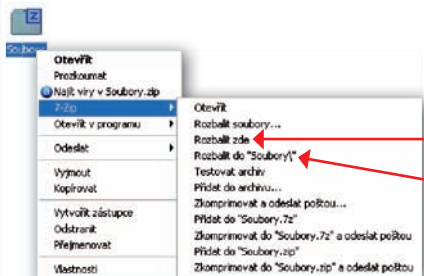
Soubory

Otevřít
Prozkoumat
Najít viry v Soubory.zip
7-Zip
Otevřít v programu
Odeslat
Vyjmout
Kopírovat
Vytvořit zástupce
Odstranit
Přejmenovat
Vlastnosti

Otevřít
Rozbalit soubory...
Rozbalit zde
Rozbalit do "Soubory\"
Testovat archiv
Přidat do archivu...
Zkomprimovat a odeslat poštou...
Přidat do "Soubory.7z"
Zkomprimovat do "Soubory.7z" a odeslat poštou
Přidat do "Soubory.zip"
Zkomprimovat do "Soubory.zip" a odeslat poštou